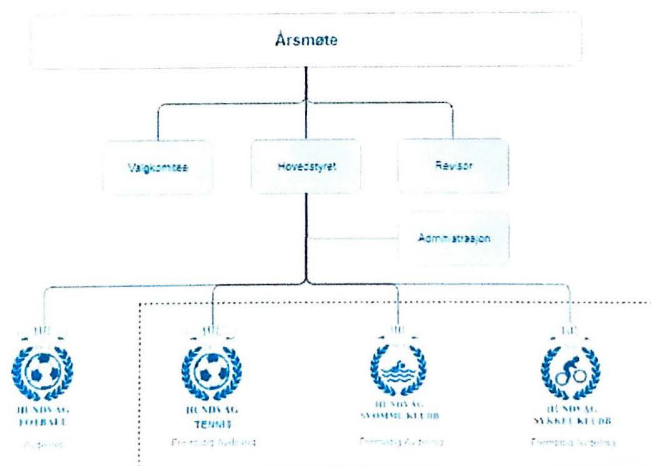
Årsmøte

Valgkomitee

Hovedstyret

Revisor

Administrasjon

HIL
HUNDVÅG FOTBALL
Avdeling

HIL
HUNDVÅG TENNIS
Fremtidig Avdeling

HIL
HUNDVÅG SVØMMEKLUBB
Fremtidig Avdeling

HIL
HUNDVÅG SYKKELKLUBB
Fremtidig Avdeling